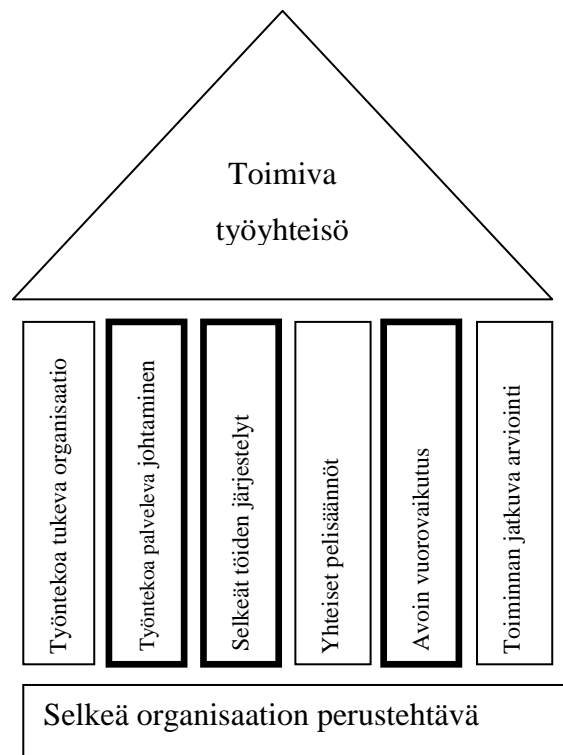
Toimiva työyhteisö

Työntekoa tukeva organisaatio

Työntekoa palveleva johtaminen

Selkeät töiden järjestelyt

Yhteiset pelisäännöt

Avoin vuorovaikutus

Toiminnan jatkuva arviointi

Selkeä organisaation perustehtävä